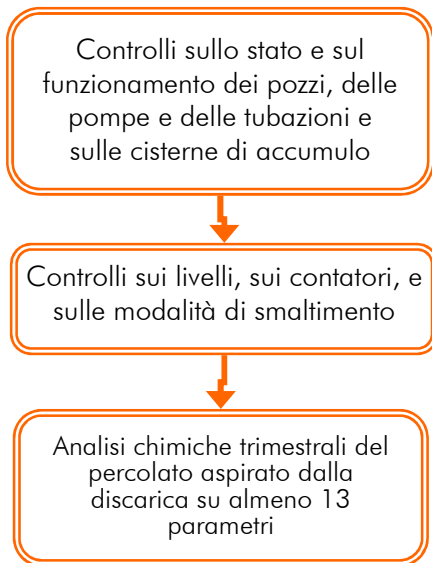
Controlli sullo stato e sul funzionamento dei pozzi, delle pompe e delle tubazioni e sulle cisterne di accumulo

Controlli sui livelli, sui contatori, e sulle modalità di smaltimento

Analisi chimiche trimestrali del percolato aspirato dalla discarica su almeno 13 parametri